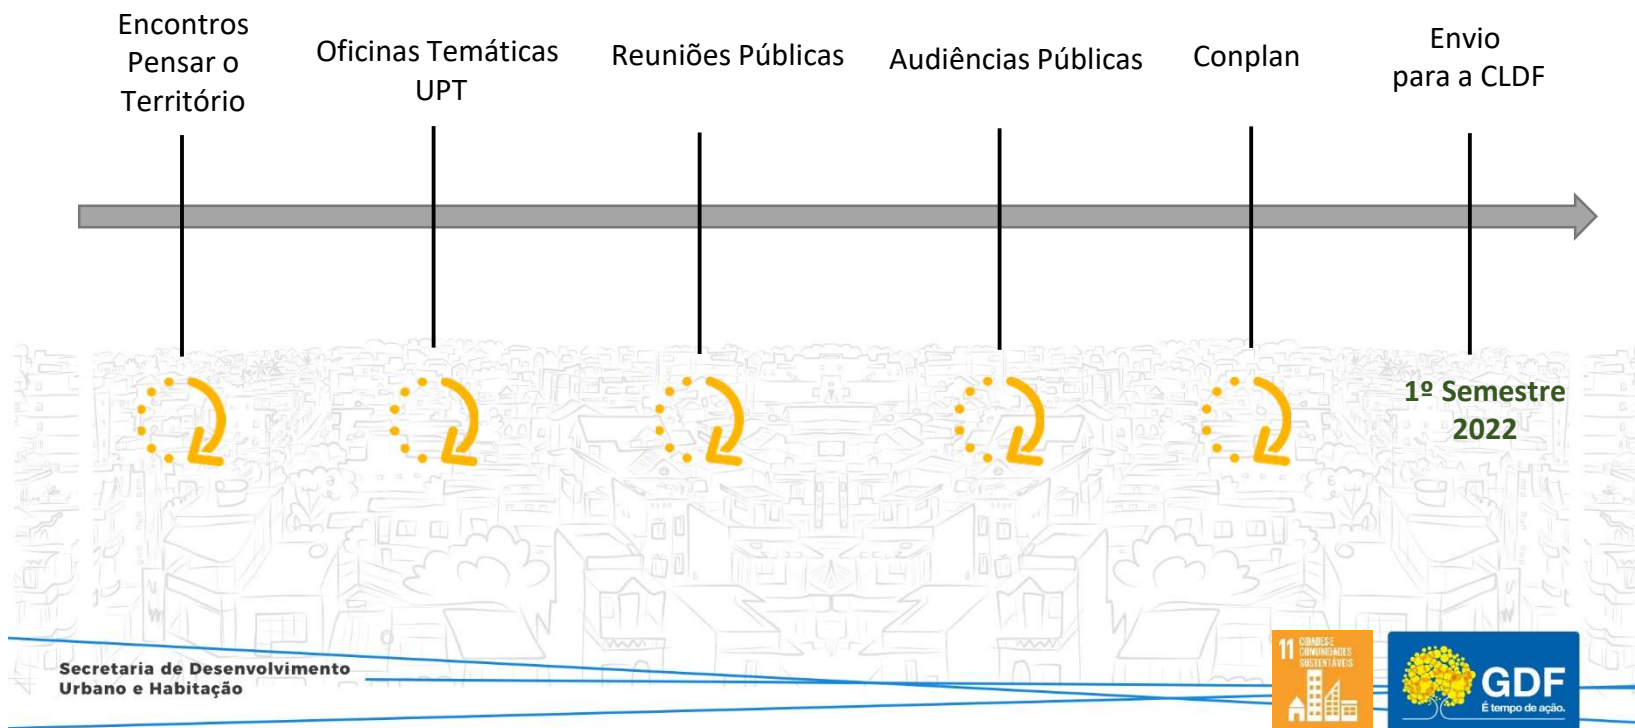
Encontros Pensar o Território

Oficinas Temáticas UPT

Reuniões Públicas

Audiências Públicas

Conplan

Envio para a CLDF

1º Semestre 2022

Secretaria de Desenvolvimento Urbano e Habitação

11 CIDADES E COMUNIDADES SUSTENTÁVEIS

GDF
É tempo de ação.